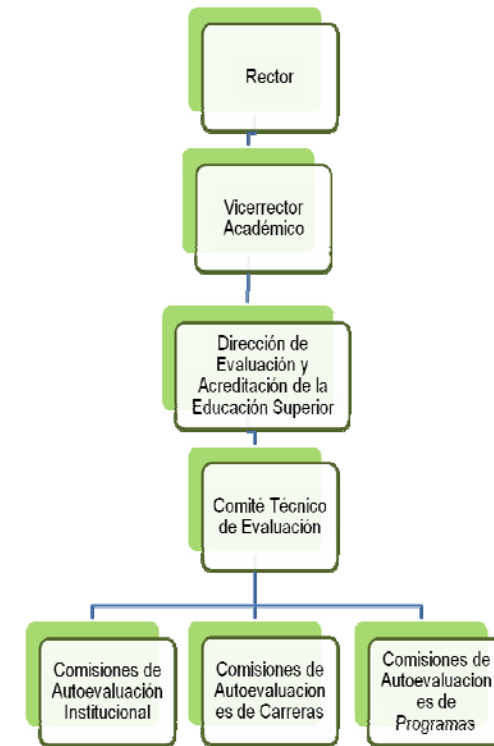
Rector

Vicerrector Académico

Dirección de Evaluación y Acreditación de la Educación Superior

Comité Técnico de Evaluación

Comisiones de Autoevaluación Institucional

Comisiones de Autoevaluaciones de Carreras

Comisiones de Autoevaluaciones de Programas